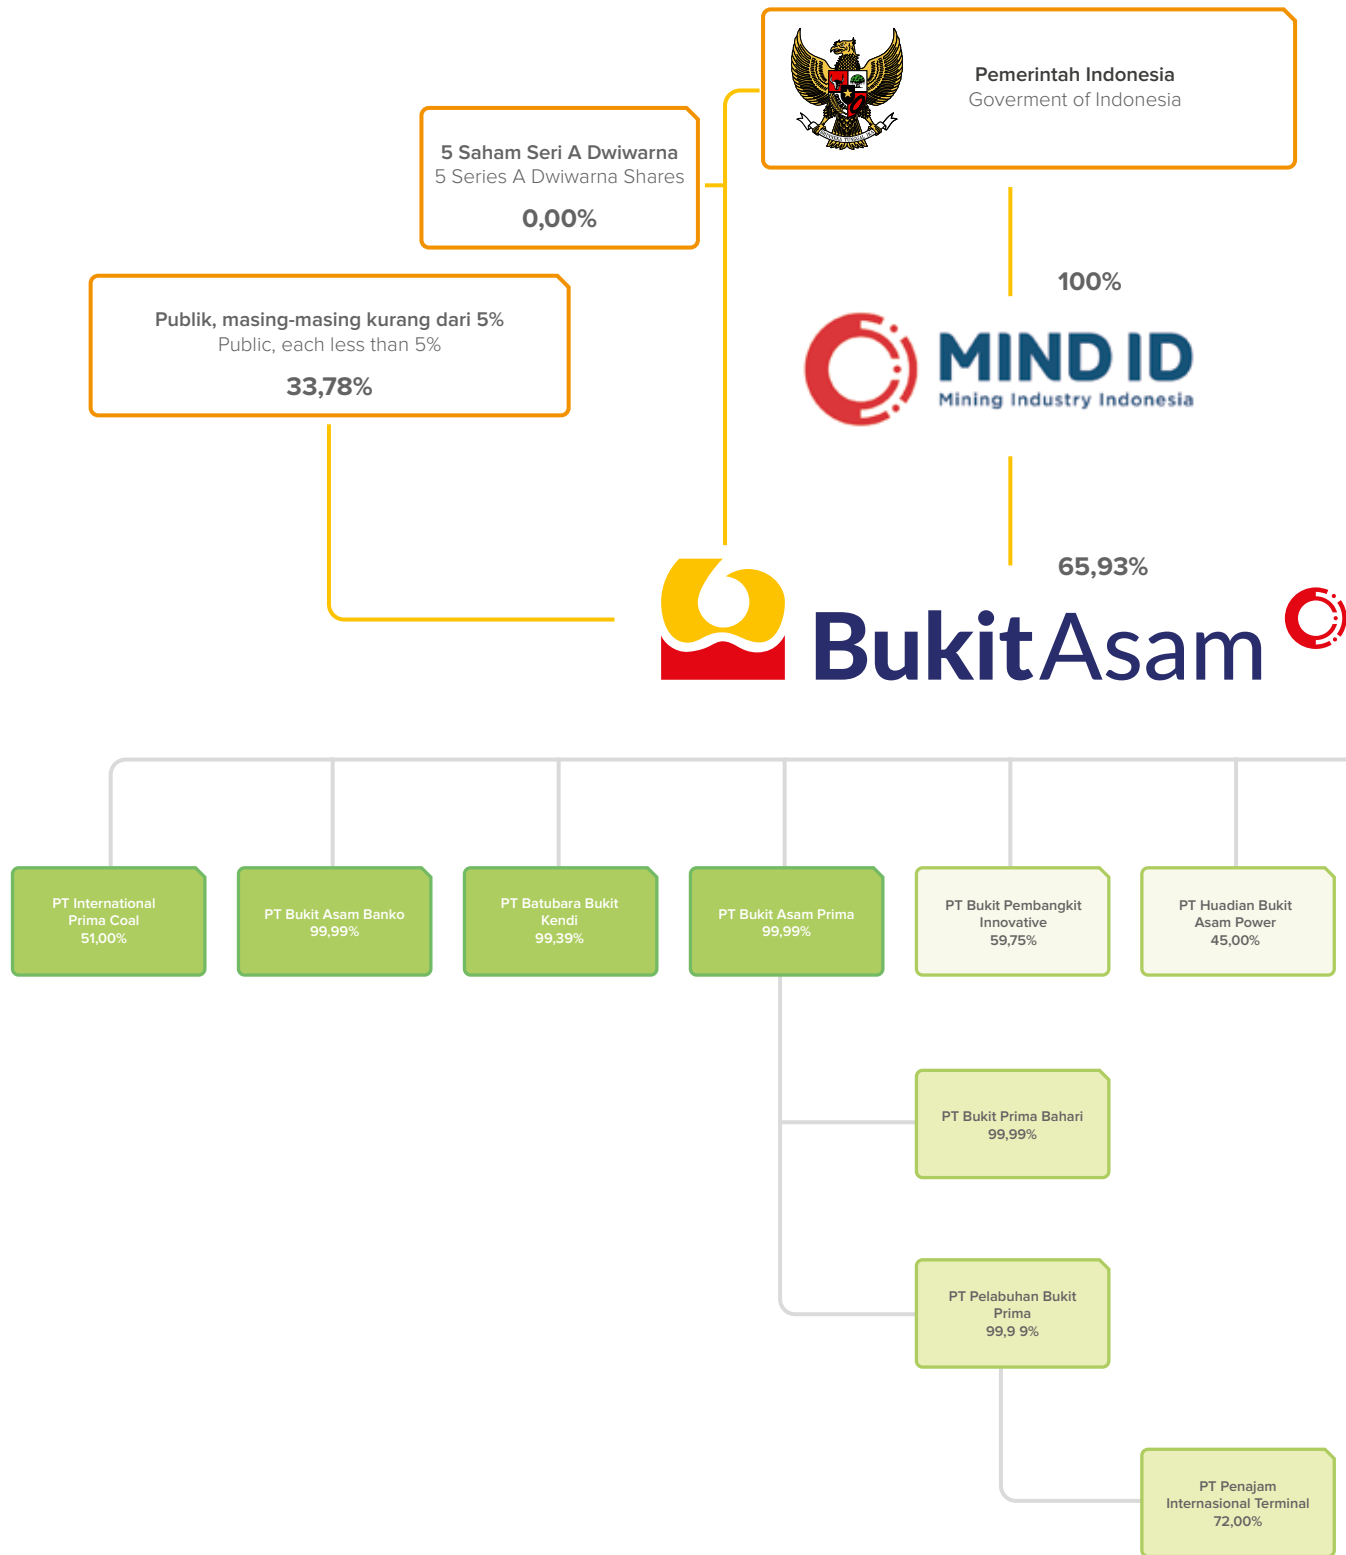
Pemerintah Indonesia
Goverment of Indonesia

5 Saham Seri A Dwiwarna
5 Series A Dwiwarna Shares
0,00%

Publik, masing-masing kurang dari 5%
Public, each less than 5%
33,78%

100%

MIND ID
Mining Industry Indonesia

65,93%

BukitAsam

PT International Prima Coal
51,00%

PT Bukit Asam Banko
99,99%

PT Batubara Bukit Kendi
99,39%

PT Bukit Asam Prima
99,99%

PT Bukit Pembangkit Innovative
59,75%

PT Huadian Bukit Asam Power
45,00%

PT Bukit Prima Bahari
99,99%

PT Pelabuhan Bukit Prima
99,9 9%

PT Penajam Internasional Terminal
72,00%